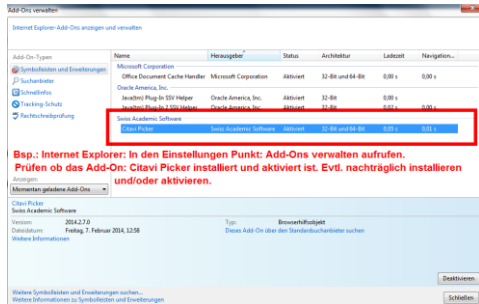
Add-Ons verwalten

Internet Explorer-Add-Ons anzeigen und verwalten

Add-On-Typen

Symbolleisten und Erweiterungen

Suchanbieter

Schnellinfos

Tracking-Schutz

Rechtschreibprüfung

| Name | Herausgeber | Status | Architektur | Ladezeit | Navigation... |
|---|---|---|---|---|---|
| Microsoft Corporation | | | | | |
| Office Document Cache Handler | Microsoft Corporation | Aktiviert | 32-Bit und 64-Bit | 0,00 s | 0,00 s |
| Oracle America, Inc. | | | | | |
| Java(tm) Plug-In SSV Helper | Oracle America, Inc. | Aktiviert | 32-Bit | 0,00 s | 0,00 s |
| Java(tm) Plug-In 2 SSV Helper | Oracle America, Inc. | Aktiviert | 32-Bit | | |
| Swiss Academic Software | | | | | |
| Citavi Picker | Swiss Academic Software | Aktiviert | 32-Bit und 64-Bit | 0,00 s | 0,01 s |

Bsp.: Internet Explorer: In den Einstellungen Punkt: Add-Ons verwalten aufrufen. Prüfen ob das Add-On: Citavi Picker installiert und aktiviert ist. Evtl. nachträglich installieren und/oder aktivieren.

Anzeigen:

Momentan geladene Add-Ons

Citavi Picker
Swiss Academic Software

Version: 2014.2.7.0
Datumsstum: Freitag, 7. Februar 2014, 12:58
Weitere Informationen

Typ: Browserhilfsobjekt
Dieses Add-On über den Standardsuchanbieter suchen

Deaktivieren

Weitere Symbolleisten und Erweiterungen suchen...
Weitere Informationen zu Symbolleisten und Erweiterungen

Schließen